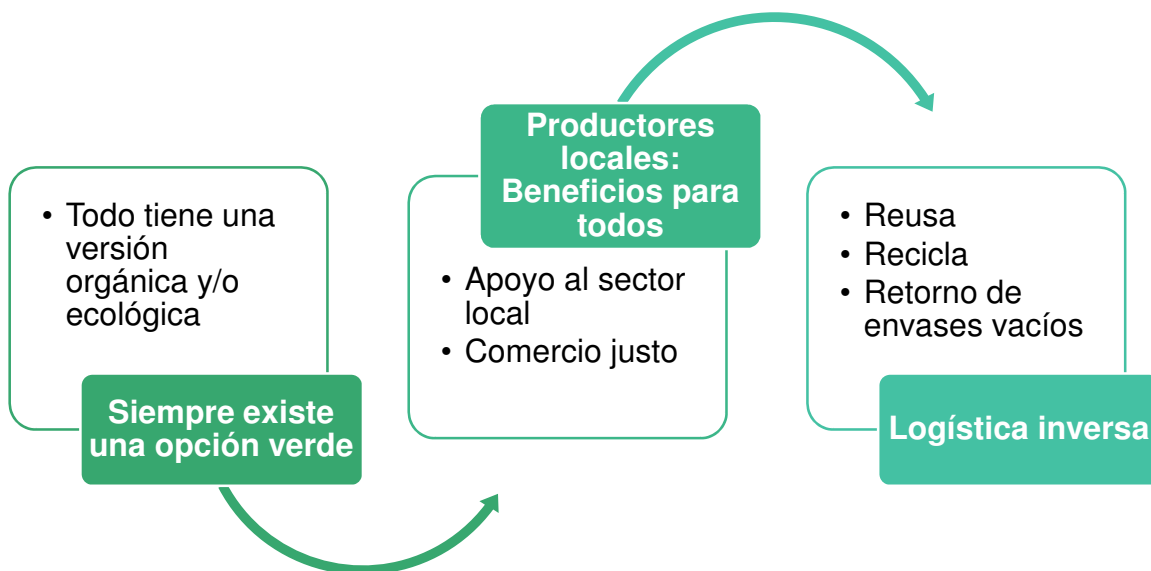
• Todo tiene una versión orgánica y/o ecológica

Siempre existe una opción verde

Productores locales: Beneficios para todos

• Apoyo al sector local
• Comercio justo

• Reusa
• Recicla
• Retorno de envases vacíos

Logística inversa